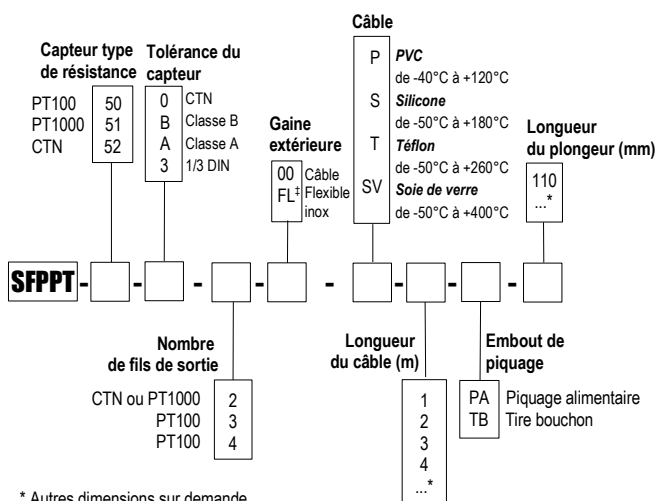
Capteur type de résistance

| PT100 | 50 |
|---|---|
| PT1000 | 51 |
| CTN | 52 |

Tolérance du capteur

| 0 | CTN |
|---|---|
| B | Classe B |
| A | Classe A |
| 3 | 1/3 DIN |

Gaine extérieure

| 00 | Câble |
|---|---|
| FL‡ | Flexible inox |

Câble

| P | *PVC* de -40°C à +120°C |
|---|---|
| S | *Silicone* de -50°C à +180°C |
| T | *Téflon* de -50°C à +260°C |
| SV | *Soie de verre* de -50°C à +400°C |

Longueur du plongeur (mm)

110
...*

SFPPT - [ ] - [ ] - [ ] - [ ] - [ ] - [ ] - [ ] - [ ]

Nombre de fils de sortie

| CTN ou PT1000 | 2 |
|---|---|
| PT100 | 3 |
| PT100 | 4 |

Longueur du câble (m)

1
2
3
4
...*

Embout de piquage

| PA | Piquage alimentaire |
|---|---|
| TB | Tire bouchon |

* Autres dimensions sur demande